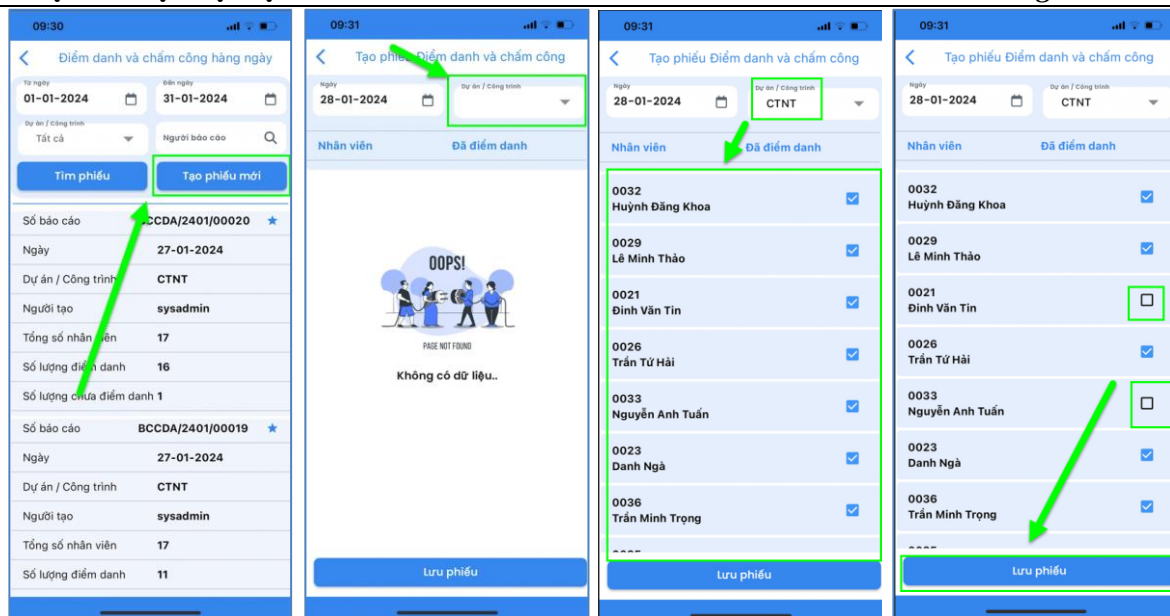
09:30

Điểm danh và chấm công hàng ngày

Từ ngày
01-01-2024

Đến ngày
31-01-2024

Dự án / Công trình
Tất cả

Người báo cáo

Tìm phiếu

Tạo phiếu mới

Số báo cáo BCCDA/2401/00020
Ngày 27-01-2024
Dự án / Công trình CTNT
Người tạo sysadmin
Tổng số nhân viên 17
Số lượng điểm danh 16
Số lượng chưa điểm danh 1

Số báo cáo BCCDA/2401/00019
Ngày 27-01-2024
Dự án / Công trình CTNT
Người tạo sysadmin
Tổng số nhân viên 17
Số lượng điểm danh 11

09:31

Tạo phiếu Điểm danh và chấm công

Ngày
28-01-2024

Dự án / Công trình

Nhân viên
Đã điểm danh

OOPS!
PAGE NOT FOUND

Không có dữ liệu..

Lưu phiếu

09:31

Tạo phiếu Điểm danh và chấm công

Ngày
28-01-2024

Dự án / Công trình
CTNT

Nhân viên
Đã điểm danh

0032
Huỳnh Đăng Khoa

0029
Lê Minh Thảo

0021
Đinh Văn Tin

0026
Trần Tứ Hải

0033
Nguyễn Anh Tuấn

0023
Danh Ngà

0036
Trần Minh Trọng

Lưu phiếu

09:31

Tạo phiếu Điểm danh và chấm công

Ngày
28-01-2024

Dự án / Công trình
CTNT

Nhân viên
Đã điểm danh

0032
Huỳnh Đăng Khoa

0029
Lê Minh Thảo

0021
Đinh Văn Tin

0026
Trần Tứ Hải

0033
Nguyễn Anh Tuấn

0023
Danh Ngà

0036
Trần Minh Trọng

Lưu phiếu